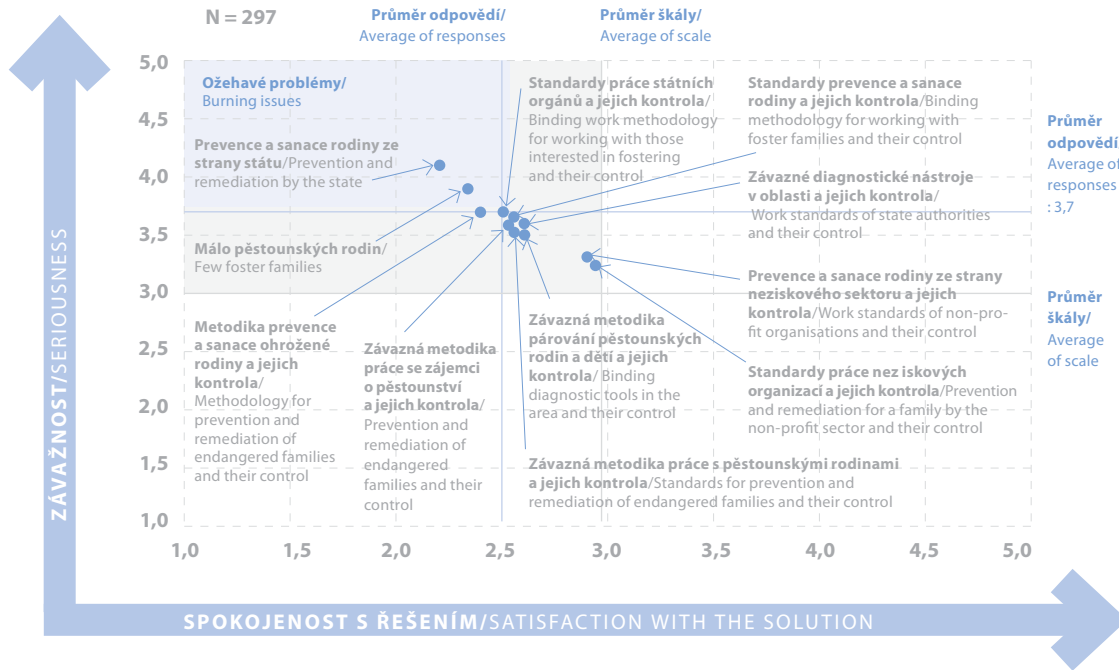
N = 297

Průměr odpovědí/ Average of responses

Průměr škály/ Average of scale

ZÁVAŽNOST/SERIOUSNESS

5,0
4,5
4,0
3,5
3,0
2,5
2,0
1,5
1,0

Ožehavé problémy/ Burning issues

Prevence a sanace rodiny ze strany státu/Prevention and remediation by the state

Málo pěstounských rodin/ Few foster families

Standardy práce státních orgánů a jejich kontrola/ Binding work methodology for working with those interested in fostering and their control

Standardy prevence a sanace rodiny a jejich kontrola/Binding methodology for working with foster families and their control

Závazné diagnostické nástroje v oblasti a jejich kontrola/ Work standards of state authorities and their control

Průměr odpovědí/ Average of responses : 3,7

Prevence a sanace rodiny ze strany neziskového sektoru a jejich kontrola/Work standards of non-profit organisations and their control

Průměr škály/ Average of scale

Metodika prevence a sanace ohrožené rodiny a jejich kontrola/ Methodology for prevention and remediation of endangered families and their control

Závazná metodika práce se zájemci o pěstounství a jejich kontrola/ Prevention and remediation of endangered families and their control

Závazná metodika párování pěstounských rodin a dětí a jejich kontrola/ Binding diagnostic tools in the area and their control

Standardy práce nez iskových organizací a jejich kontrola/Prevention and remediation for a family by the non-profit sector and their control

Závazná metodika práce s pěstounskými rodinami a jejich kontrola/Standards for prevention and remediation of endangered families and their control

1,0 1,5 2,0 2,5 3,0 3,5 4,0 4,5 5,0

SPOKOJENOST S ŘEŠENÍM/SATISFACTION WITH THE SOLUTION